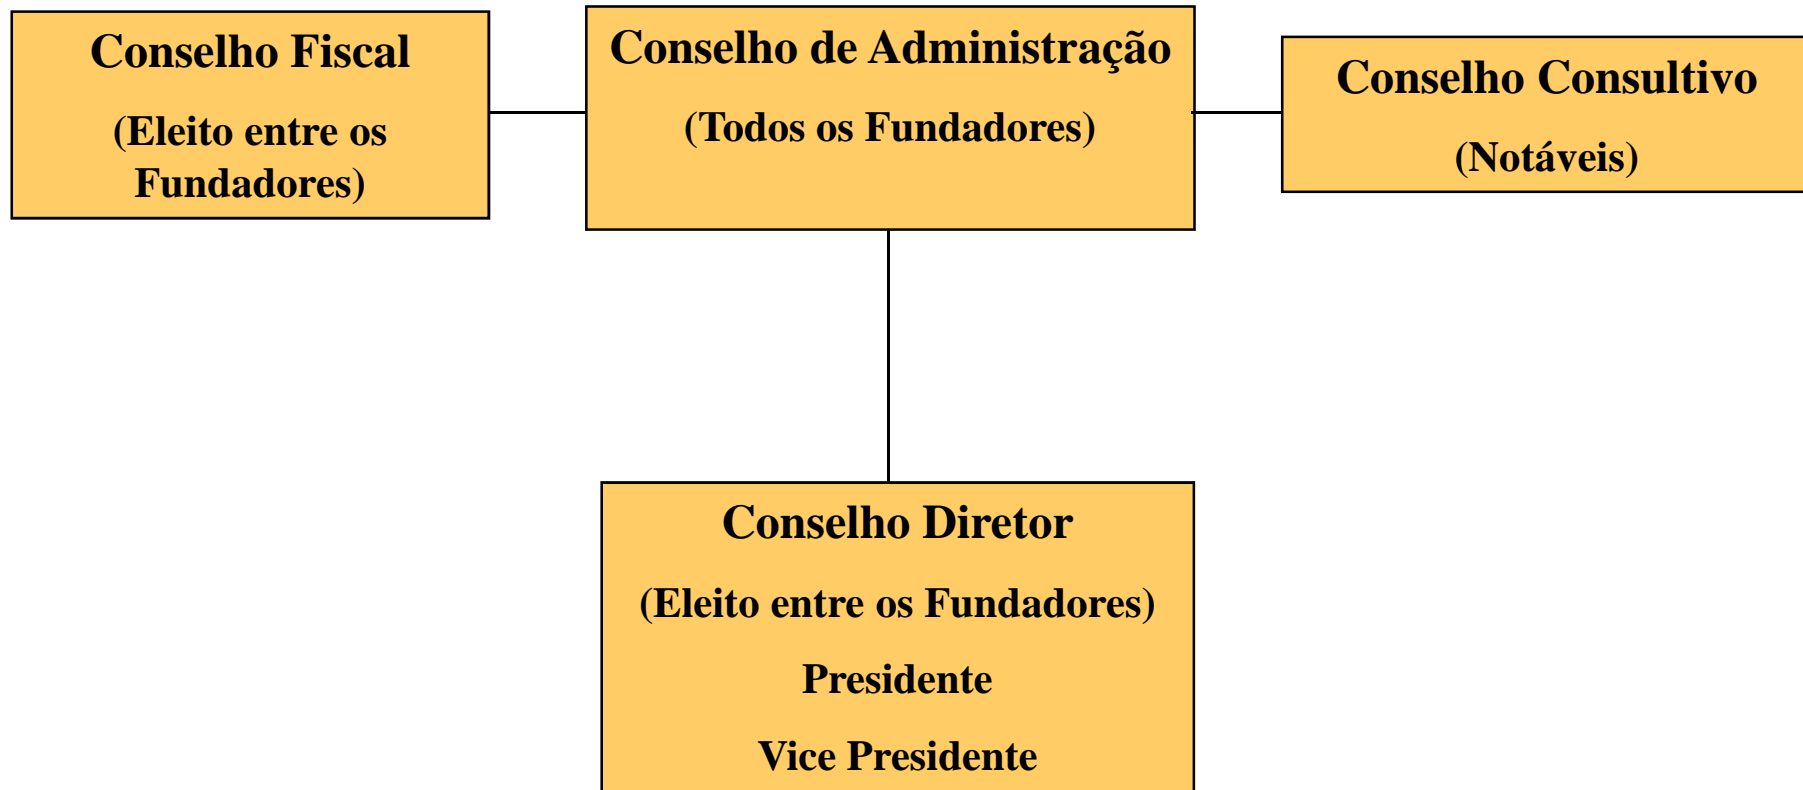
Conselho Fiscal

(Eleito entre os Fundadores)

Conselho de Administração

(Todos os Fundadores)

Conselho Consultivo

(Notáveis)

Conselho Diretor

(Eleito entre os Fundadores)

Presidente

Vice Presidente